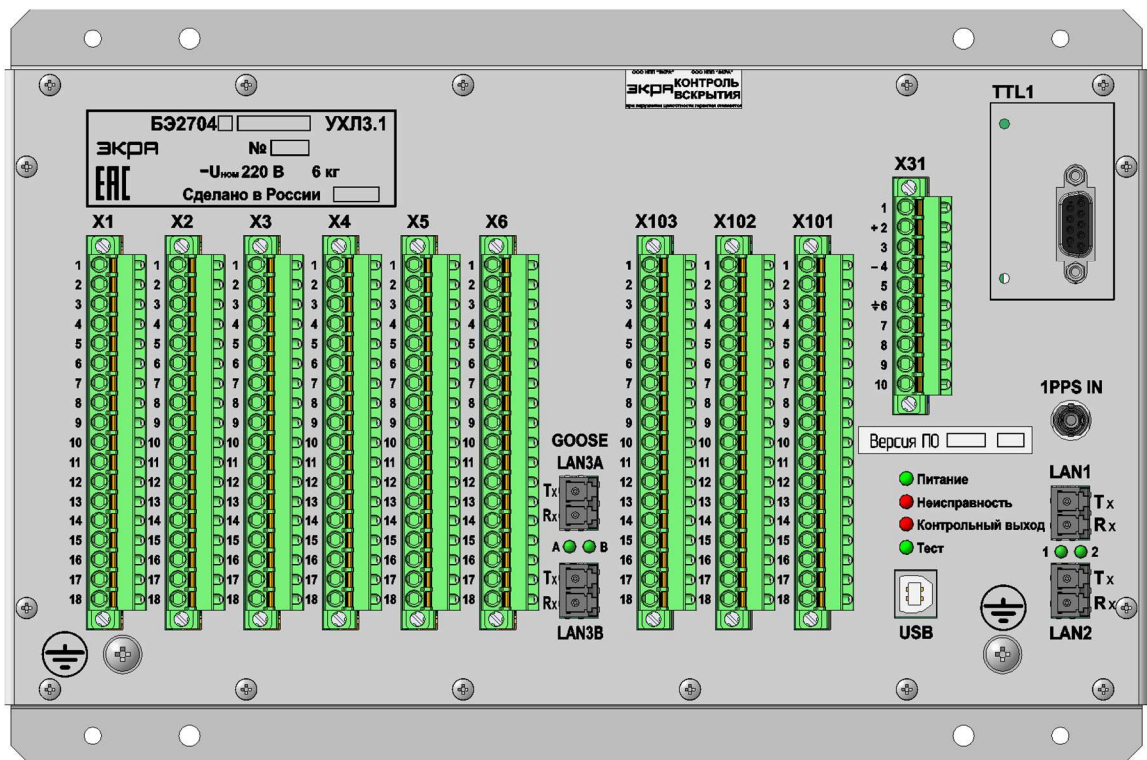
ООО НПП "ЭКРА" ООО НПП "ЭКРА"
ЭКРА КОНТРОЛЬ ВСКРЫТИЯ
при нарушении целостности гарантия снимается

БЭ2704 УХЛ3.1
ЭКРА №
$-U_{ном}$ 220 В 6 кг
ЕАС
Сделано в России

TTL1

X31
1
+2
3
−4
5
÷6
7
8
9
10

X1 X2 X3 X4 X5 X6 X103 X102 X101

1 2 3 4 5 6 7 8 9 10 11 12 13 14 15 16 17 18

GOOSE
LAN3A
Tx
Rx
A B
Tx
Rx
LAN3B

1PPS IN

Версия ПО

Питание
Неисправность
Контрольный выход
Тест

LAN1
Tx
Rx
1 2
Tx
Rx
LAN2

USB